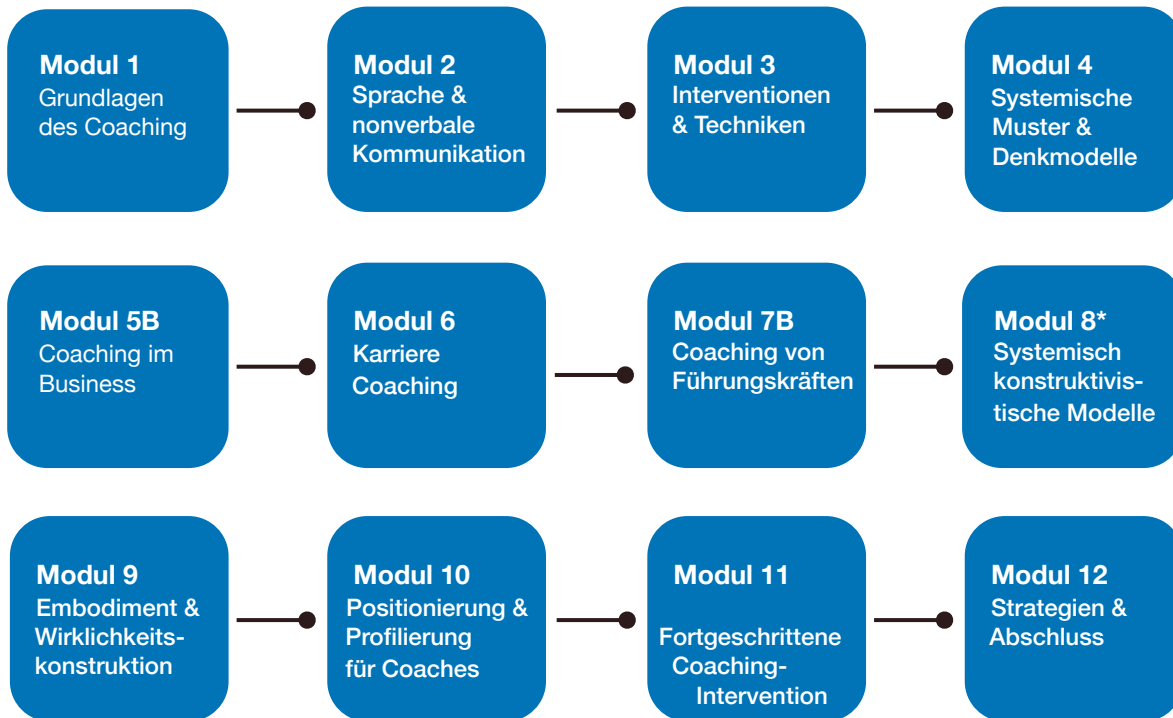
Modul 1
Grundlagen des Coaching

Modul 2
Sprache & nonverbale Kommunikation

Modul 3
Interventionen & Techniken

Modul 4
Systemische Muster & Denkmodelle

Modul 5B
Coaching im Business

Modul 6
Karriere Coaching

Modul 7B
Coaching von Führungskräften

Modul 8*
Systemisch konstruktivistische Modelle

Modul 9
Embodiment & Wirklichkeitskonstruktion

Modul 10
Positionierung & Profilierung für Coaches

Modul 11
Fortgeschrittene Coaching-Intervention

Modul 12
Strategien & Abschluss